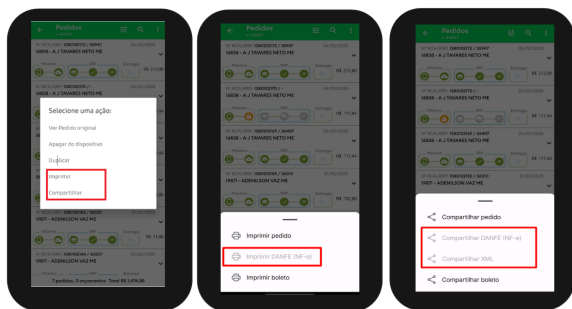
Pedidos

Selecione uma ação:

Ver Pedido original

Apagar do dispositivo

Duplicar

Imprimir

Compartilhar

16838 - A J TAVARES NETO ME

16838 - A J TAVARES NETO ME

17077 - ADENILSON VAZ ME

17077 - ADENILSON VAZ ME

7 pedidos, 0 orçamentos Total R$ 1.476,00

Pedidos

16838 - A J TAVARES NETO ME

16838 - A J TAVARES NETO ME

16838 - A J TAVARES NETO ME

17077 - ADENILSON VAZ ME

Imprimir pedido

Imprimir DANFE (NF-e)

Imprimir boleto

Pedidos

16838 - A J TAVARES NETO ME

16838 - A J TAVARES NETO ME

16838 - A J TAVARES NETO ME

17077 - ADENILSON VAZ ME

Compartilhar pedido

Compartilhar DANFE (NF-e)

Compartilhar XML

Compartilhar boleto